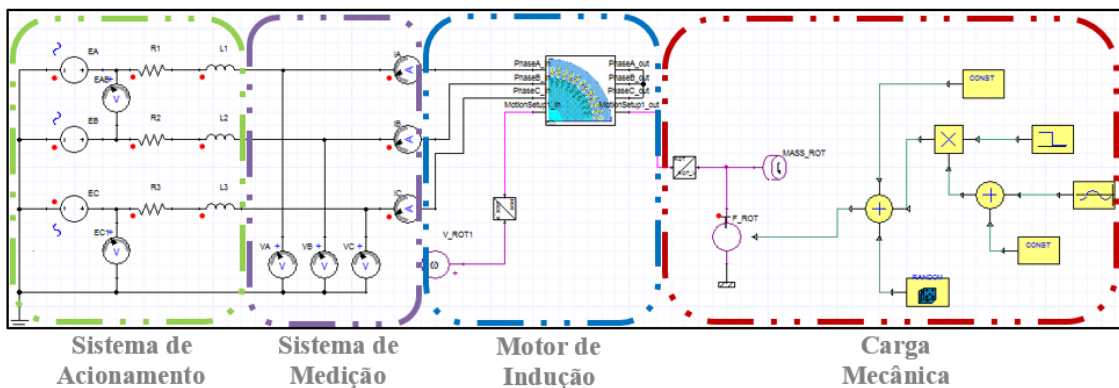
EA
EAB
R1
L1
EB
R2
L2
EC
R3
L3
EC1
IA
IB
IC
VA
VB
VC
V_ROT1
PhaseA_in
PhaseB_in
PhaseC_in
MotionSetup1_in
PhaseA_out
PhaseB_out
PhaseC_out
MotionSetup1_out
MASS_ROT
F_ROT
CONST
CONST
RANDOM

Sistema de Acionamento

Sistema de Medição

Motor de Indução

Carga Mecânica